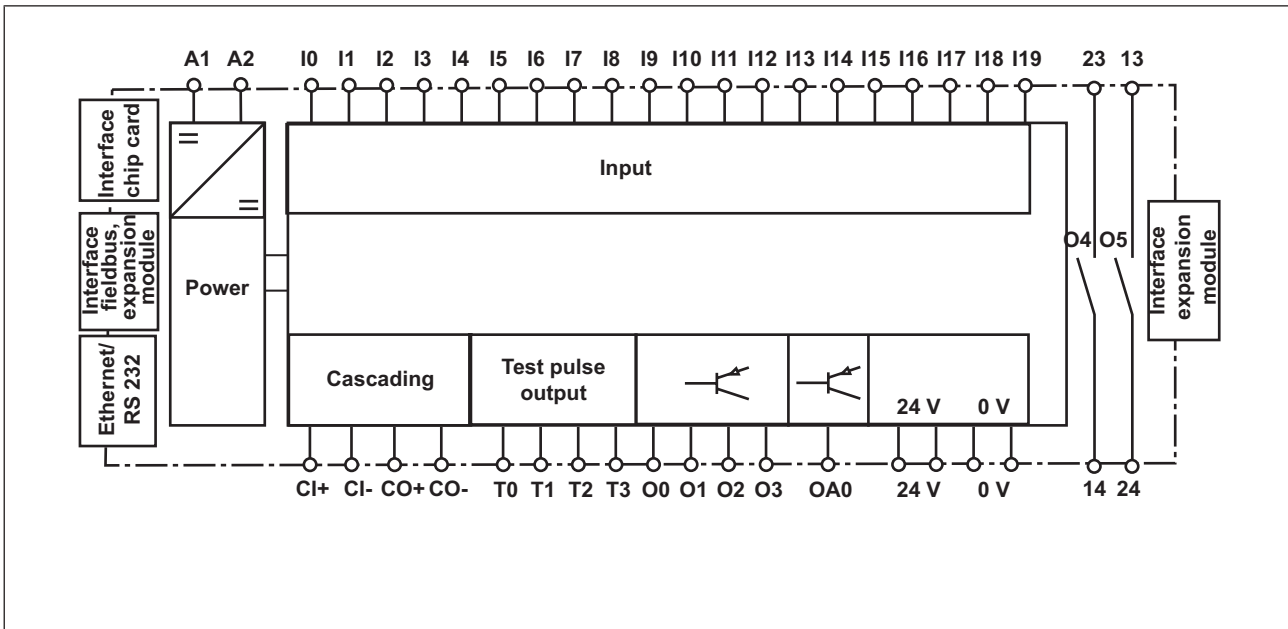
A1 A2 I0 I1 I2 I3 I4 I5 I6 I7 I8 I9 I10 I11 I12 I13 I14 I15 I16 I17 I18 I19 23 13

Interface chip card

Interface fieldbus, expansion module

Ethernet/ RS 232

Power

Input

O4 O5

Interface expansion module

Cascading

Test pulse output

24 V 0 V

CI+ CI- CO+ CO- T0 T1 T2 T3 O0 O1 O2 O3 OA0 24 V 0 V 14 24